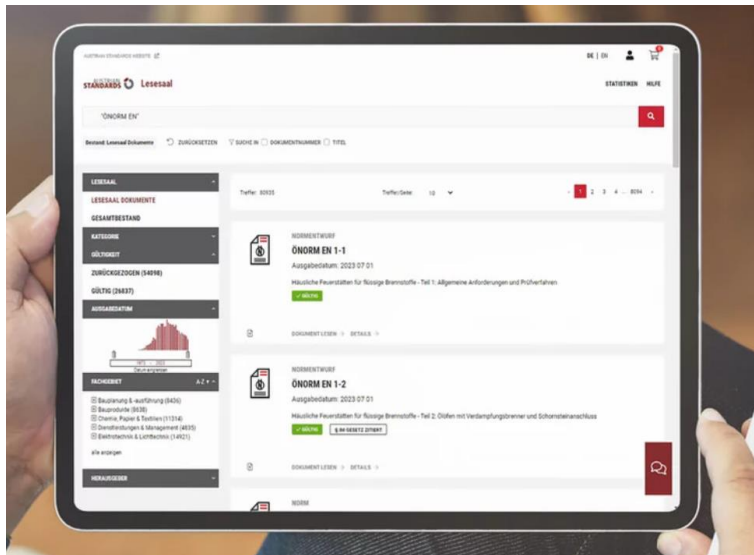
AUSTRIAN STANDARDS WEBSITE

DE | EN

AUSTRIAN STANDARDS Lesesaal

STATISTIKEN HILFE

"ÖNORM EN"

Bestand: Lesesaal Dokumente ZURÜCKSETZEN SUCHE IN DOKUMENTNUMMER TITEL

LESESAAL
LESESAAL DOKUMENTE
GESAMTBESTAND
KATEGORIE
GÜLTIGKEIT
ZURÜCKGEZOGEN (54098)
GÜLTIG (26837)
AUSGABEDATUM
Datum eingeben
FACHGEBIET A-Z
Bauplanung & -ausführung (8436)
Bauprodukte (8838)
Chemie, Papier & Textilien (11314)
Dienstleistungen & Management (4835)
Elektrotechnik & Lichttechnik (14921)
alle anzeigen
HERAUSGEBER

Treffer: 80935

Treffer/Seite: 10

1 2 3 4 ... 8094

NORMENTWURF
ÖNORM EN 1-1
Ausgabedatum: 2023 07 01
Häusliche Feuerstätten für flüssige Brennstoffe - Teil 1: Allgemeine Anforderungen und Prüfverfahren
GÜLTIG
DOKUMENT LESEN > DETAILS >

NORMENTWURF
ÖNORM EN 1-2
Ausgabedatum: 2023 07 01
Häusliche Feuerstätten für flüssige Brennstoffe - Teil 2: Öfen mit Verdampfungsbrenner und Schornsteinanschluss
GÜLTIG § IM GESETZ ZITIERT
DOKUMENT LESEN > DETAILS >

NORM